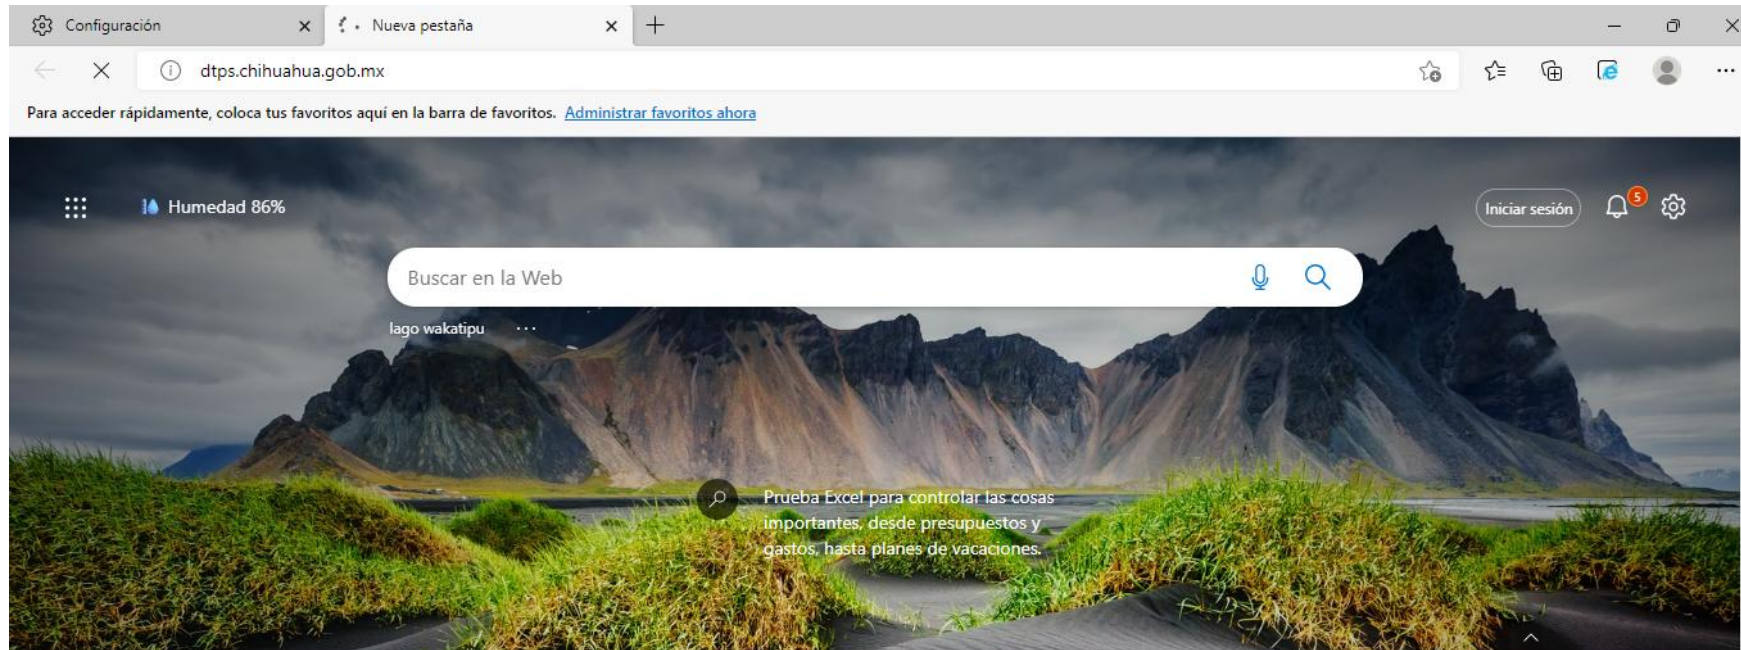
Configuración
Nueva pestaña
dtps.chihuahua.gob.mx
Para acceder rápidamente, coloca tus favoritos aquí en la barra de favoritos. Administrar favoritos ahora

Humedad 86%
Iniciar sesión
5
Buscar en la Web
lago wakatipu
Prueba Excel para controlar las cosas importantes, desde presupuestos y gastos, hasta planes de vacaciones.